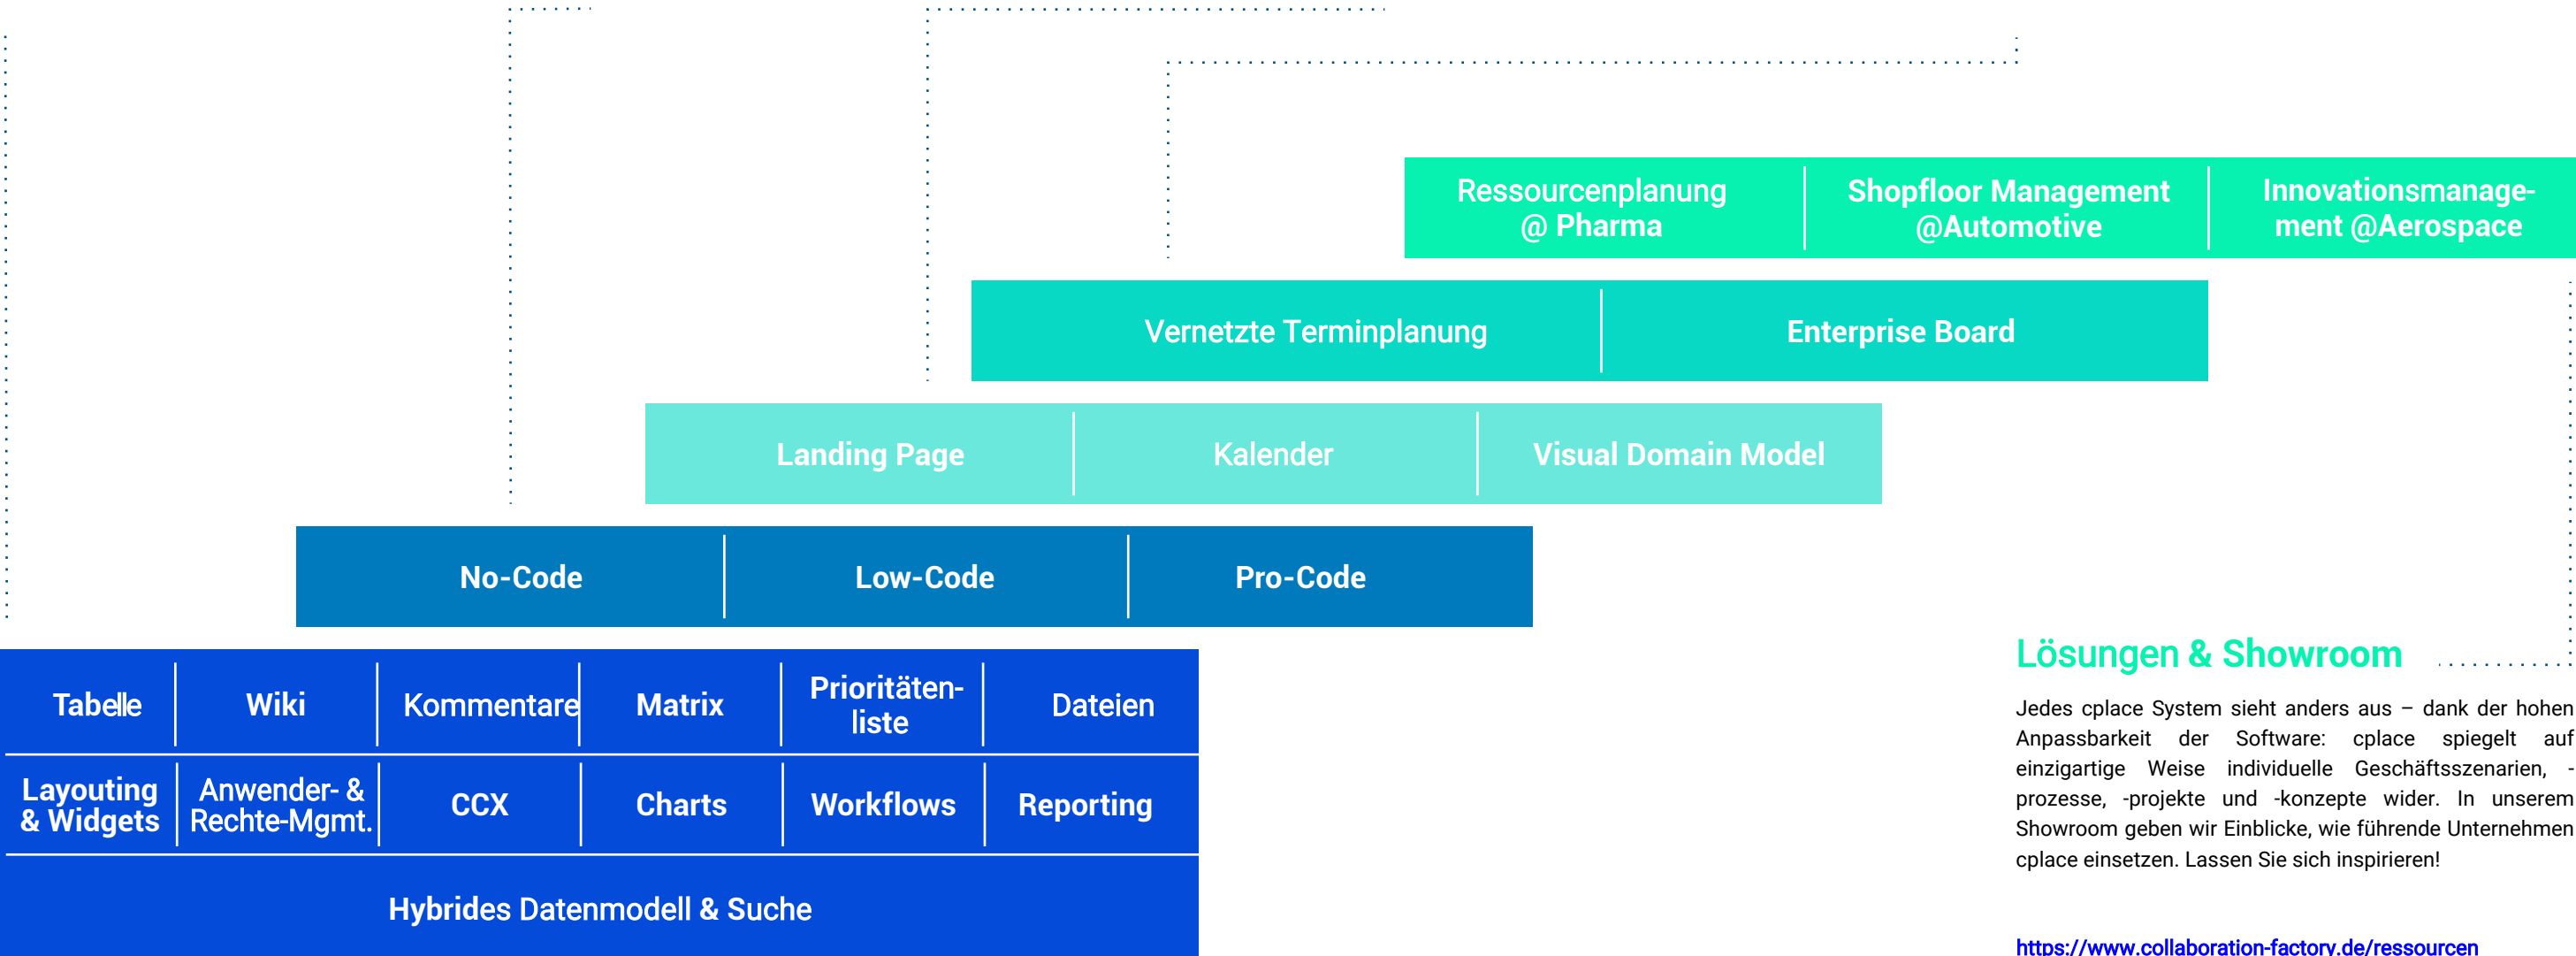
| Ressourcenplanung @ Pharma | Shopfloor Management @Automotive | Innovationsmanagement @Aerospace |
|---|---|---|

| Vernetzte Terminplanung | Enterprise Board |
|---|---|

| Landing Page | Kalender | Visual Domain Model |
|---|---|---|

| No-Code | Low-Code | Pro-Code |
|---|---|---|

| Tabelle | Wiki | Kommentare | Matrix | Prioritätenliste | Dateien |
|---|---|---|---|---|---|
| Layouting & Widgets | Anwender- & Rechte-Mgmt. | CCX | Charts | Workflows | Reporting |

Hybrides Datenmodell & Suche

Lösungen & Showroom

Jedes cplace System sieht anders aus – dank der hohen Anpassbarkeit der Software: cplace spiegelt auf einzigartige Weise individuelle Geschäftsszenarien, -prozesse, -projekte und -konzepte wider. In unserem Showroom geben wir Einblicke, wie führende Unternehmen cplace einsetzen. Lassen Sie sich inspirieren!

https://www.collaboration-factory.de/ressourcen